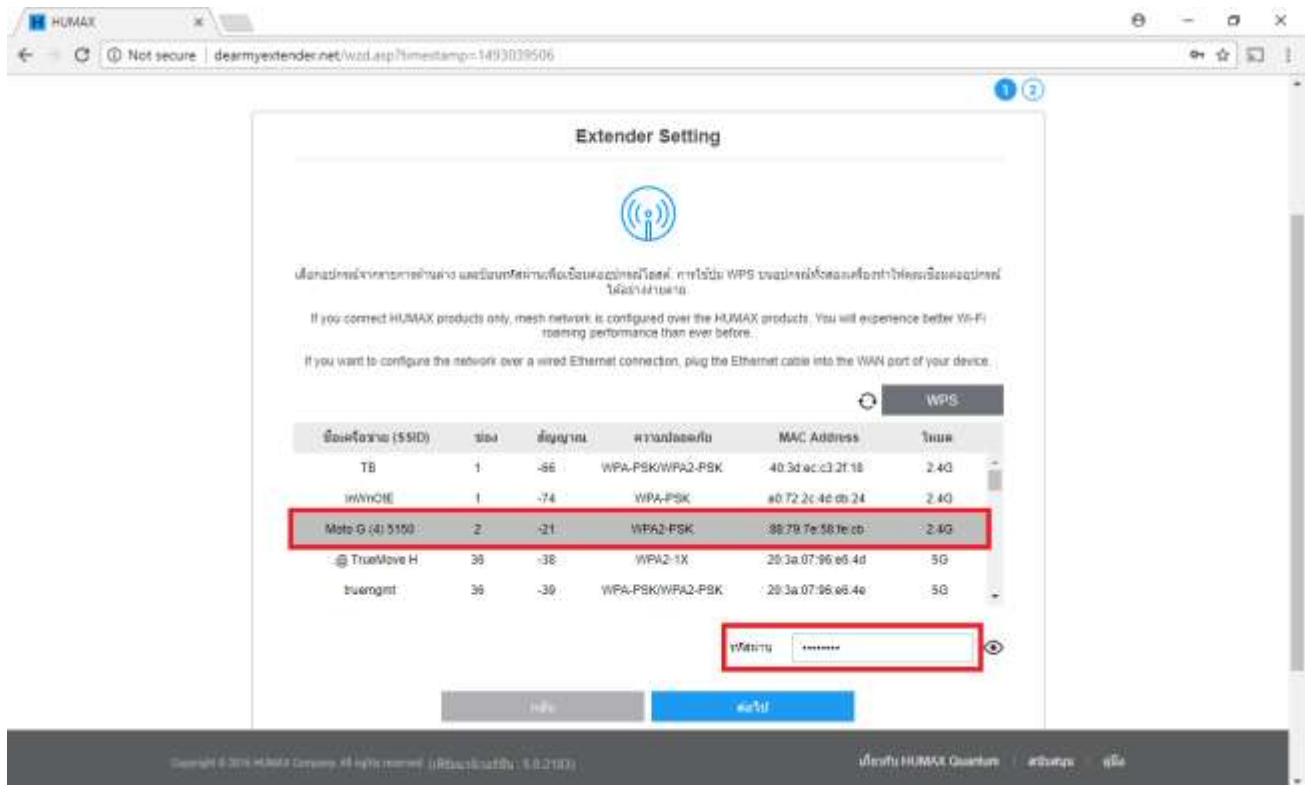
HUMAX ×

Not secure | dearmyextender.net/wzd.asp?timestamp=1493039506

1 2

Extender Setting

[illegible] WPS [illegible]

If you connect HUMAX products only, mesh network is configured over the HUMAX products. You will experience better Wi-Fi roaming performance than ever before.

If you want to configure the network over a wired Ethernet connection, plug the Ethernet cable into the WAN port of your device.

WPS

| ชื่อเครือข่าย (SSID) | ช่อง | สัญญาณ | ความปลอดภัย | MAC Address | โหมด |
|---|---|---|---|---|---|
| TB | 1 | -66 | WPA-PSK/WPA2-PSK | 40:3d:ec:c3:2f:18 | 2.4G |
| ihWhOtE | 1 | -74 | WPA-PSK | a0:72:2c:4d:db:24 | 2.4G |
| Moto G (4) 5150 | 2 | -21 | WPA2-PSK | 88:79:7e:58:fe:cb | 2.4G |
| @ TrueMove H | 36 | -38 | WPA2-1X | 20:3a:07:96:e6:4d | 5G |
| truemgmt | 36 | -39 | WPA-PSK/WPA2-PSK | 20:3a:07:96:e6:4e | 5G |

รหัสผ่าน ••••••••

กลับ ต่อไป

Copyright © 2016 HUMAX Company. All rights reserved. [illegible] 1.0.2103

เกี่ยวกับ HUMAX Quantum | สนับสนุน | คู่มือ